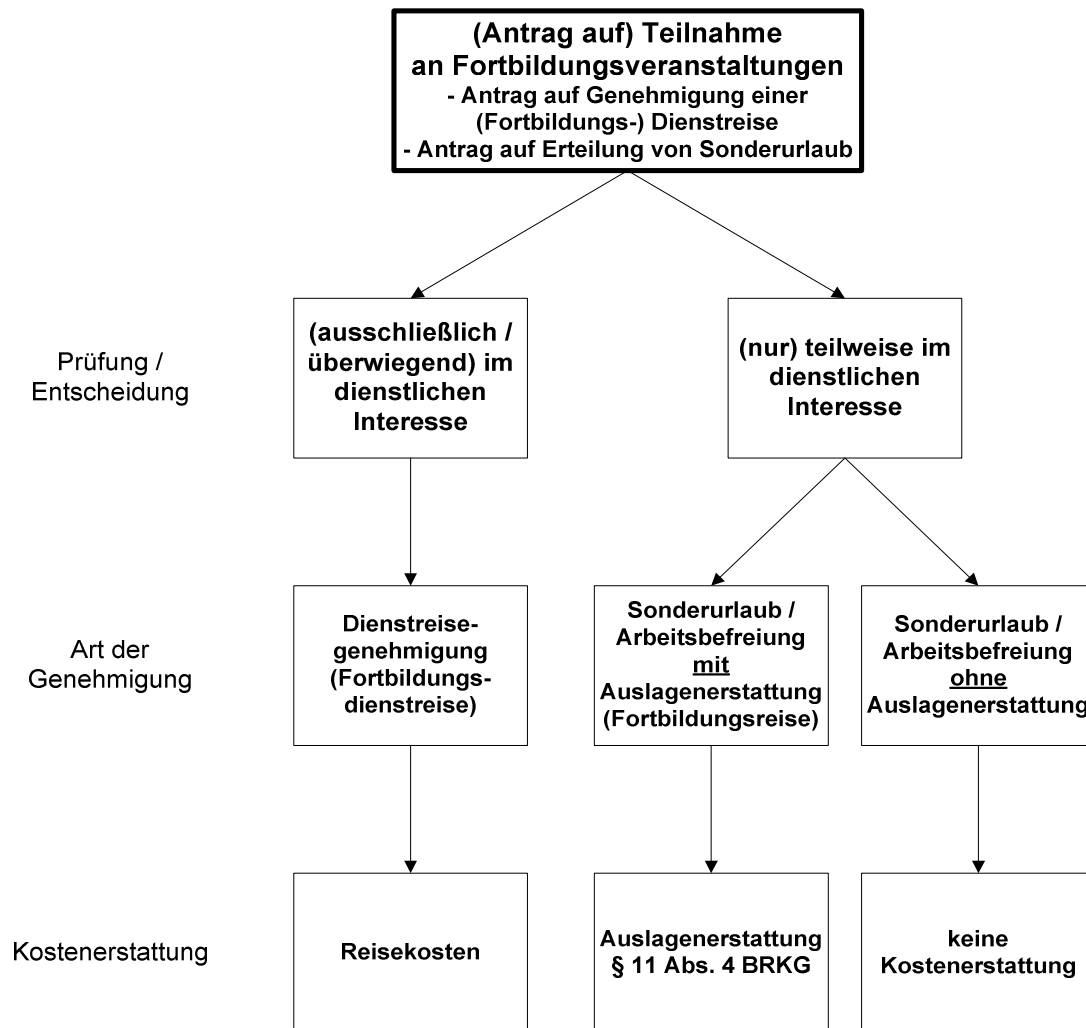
(Antrag auf) Teilnahme an Fortbildungsveranstaltungen
- Antrag auf Genehmigung einer (Fortbildungs-) Dienstreise
- Antrag auf Erteilung von Sonderurlaub

Prüfung / Entscheidung

(ausschließlich / überwiegend) im dienstlichen Interesse

(nur) teilweise im dienstlichen Interesse

Art der Genehmigung

Dienstreisegenehmigung (Fortbildungsdienstreise)

Sonderurlaub / Arbeitsbefreiung mit Auslagenerstattung (Fortbildungsreise)

Sonderurlaub / Arbeitsbefreiung ohne Auslagenerstattung

Kostenerstattung

Reisekosten

Auslagenerstattung § 11 Abs. 4 BRKG

keine Kostenerstattung